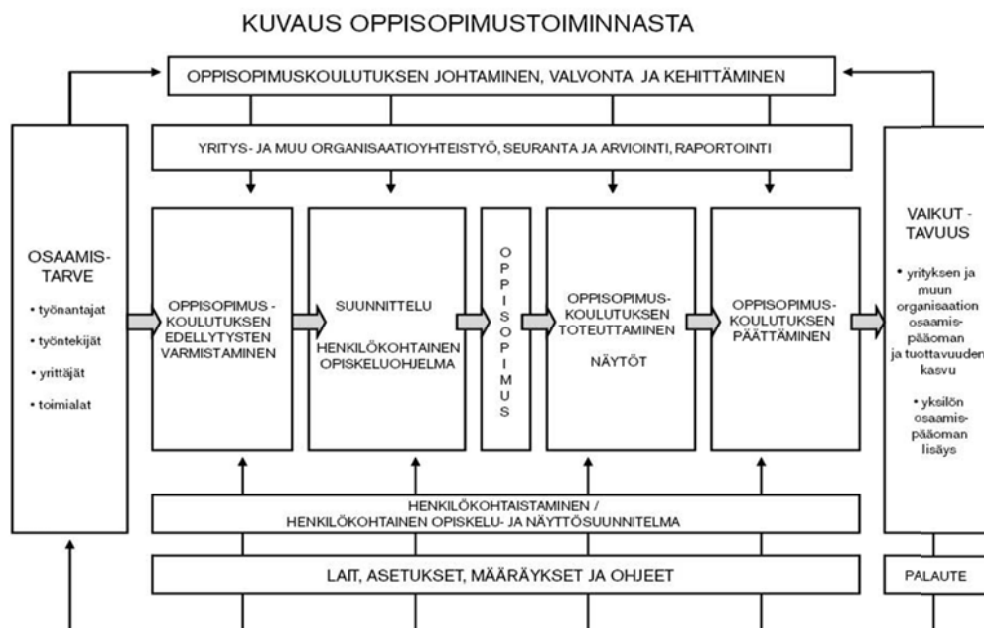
KUVAUS OPPISOPIMUSTOIMINNASTA

OPPISOPIMUSKOULUTUKSEN JOHTAMINEN, VALVONTA JA KEHITTÄMINEN

YRITYS- JA MUU ORGANISAATIOYHTEISTYÖ, SEURANTA JA ARVIOINTI, RAPORTOINTI

OSAAMIS-TARVE

• työnantajat

• työntekijät

• yrittäjät

• toimialat

OPPISOPIMUS-KOULUTUKSEN EDELLYTYSTEN VARMISTAMINEN

SUUNNITTELU

HENKILÖKOHTAINEN OPISKELUOHJELMA

OPPISOPIMUS

OPPISOPIMUS-KOULUTUKSEN TOTEUTTAMINEN

NÄYTÖT

OPPISOPIMUS-KOULUTUKSEN PÄÄTTÄMINEN

VAIKUT-TAVUUS

• yrityksen ja muun organisaation osaamis-pääoman ja tuottavuuden kasvu

• yksilön osaamis-pääoman lisäys

HENKILÖKOHTAISTAMINEN / HENKILÖKOHTAINEN OPISKELU- JA NÄYTTÖSUUNNITELMA

LAIT, ASETUKSET, MÄÄRÄYKSET JA OHJEET

PALAUTE